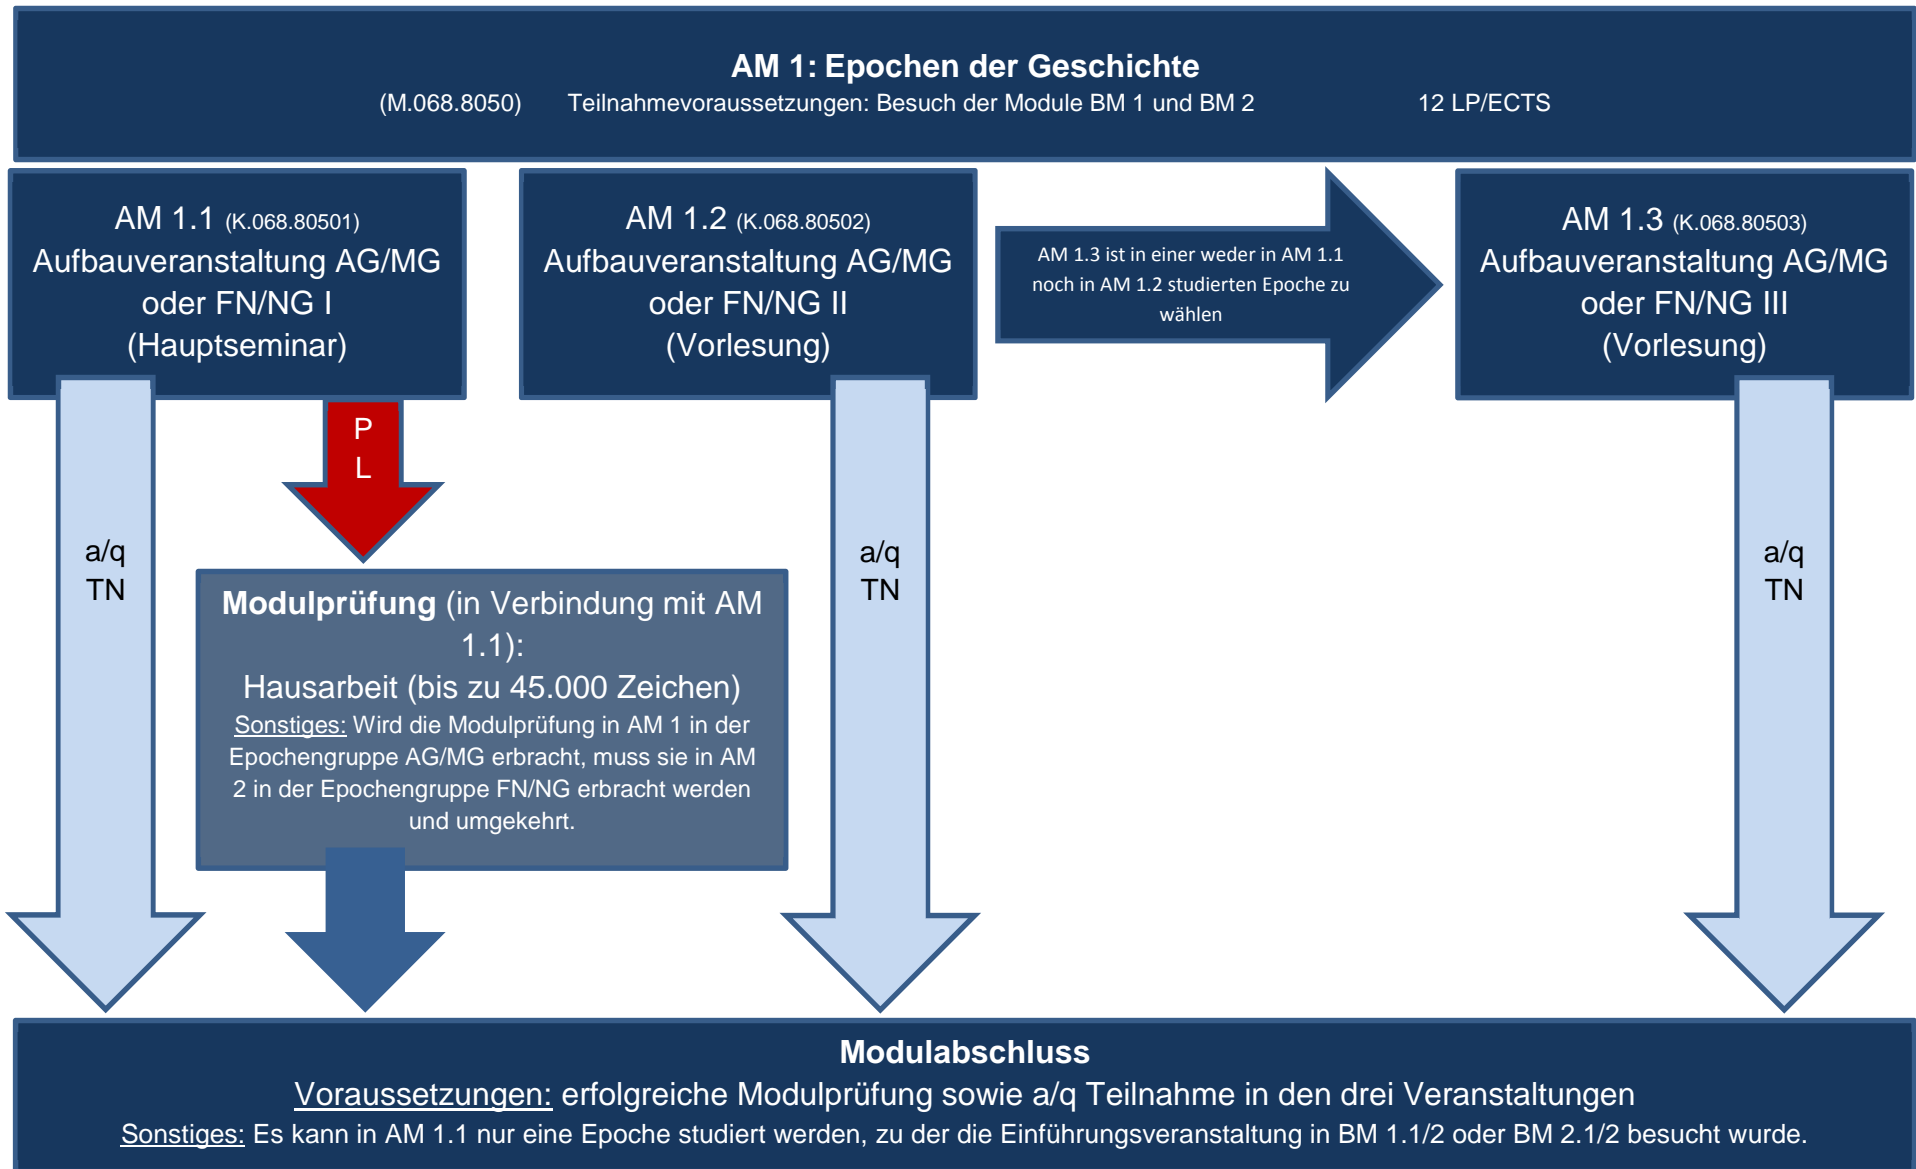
AM 1: Epochen der Geschichte
(M.068.8050) Teilnahmevoraussetzungen: Besuch der Module BM 1 und BM 2 12 LP/ECTS

AM 1.1 (K.068.80501)
Aufbauveranstaltung AG/MG oder FN/NG I
(Hauptseminar)

AM 1.2 (K.068.80502)
Aufbauveranstaltung AG/MG oder FN/NG II
(Vorlesung)

AM 1.3 ist in einer weder in AM 1.1 noch in AM 1.2 studierten Epoche zu wählen

AM 1.3 (K.068.80503)
Aufbauveranstaltung AG/MG oder FN/NG III
(Vorlesung)

a/q
TN

P
L

Modulprüfung (in Verbindung mit AM 1.1):
Hausarbeit (bis zu 45.000 Zeichen)
Sonstiges: Wird die Modulprüfung in AM 1 in der Epochengruppe AG/MG erbracht, muss sie in AM 2 in der Epochengruppe FN/NG erbracht werden und umgekehrt.

a/q
TN

a/q
TN

Modulabschluss
Voraussetzungen: erfolgreiche Modulprüfung sowie a/q Teilnahme in den drei Veranstaltungen
Sonstiges: Es kann in AM 1.1 nur eine Epoche studiert werden, zu der die Einführungsveranstaltung in BM 1.1/2 oder BM 2.1/2 besucht wurde.